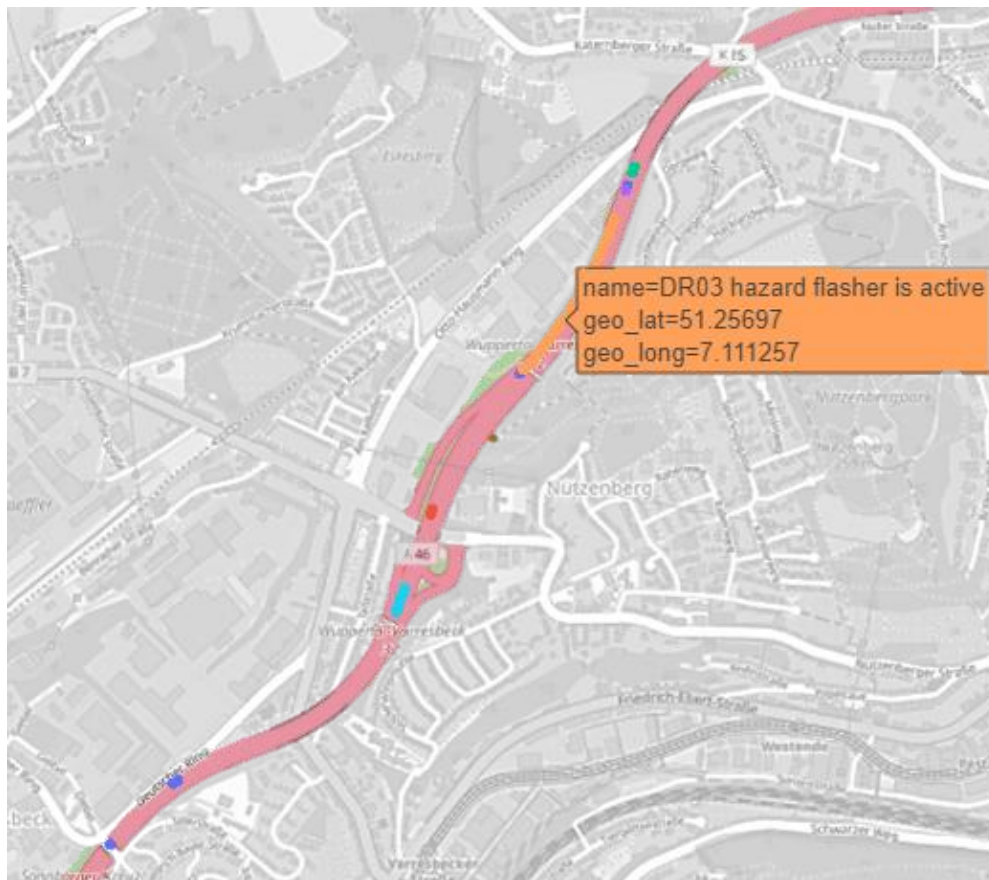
Katernberger Straße
K 15
Eskesberg
Otto-Hausmann-Ring
name=DR03 hazard flasher is active
geo_lat=51.25697
geo_long=7.111257
B 7
Wuppertal-
Nutzenbergpark
Nutzenberg
A 46
Wuppertal-Varresbeck
Nutzenberger Straße
Friedrich-Ebert-Straße
Westende
Schwarzer Weg
Varresbecker
beck
Sonnborner Straße
Dessauer Ring